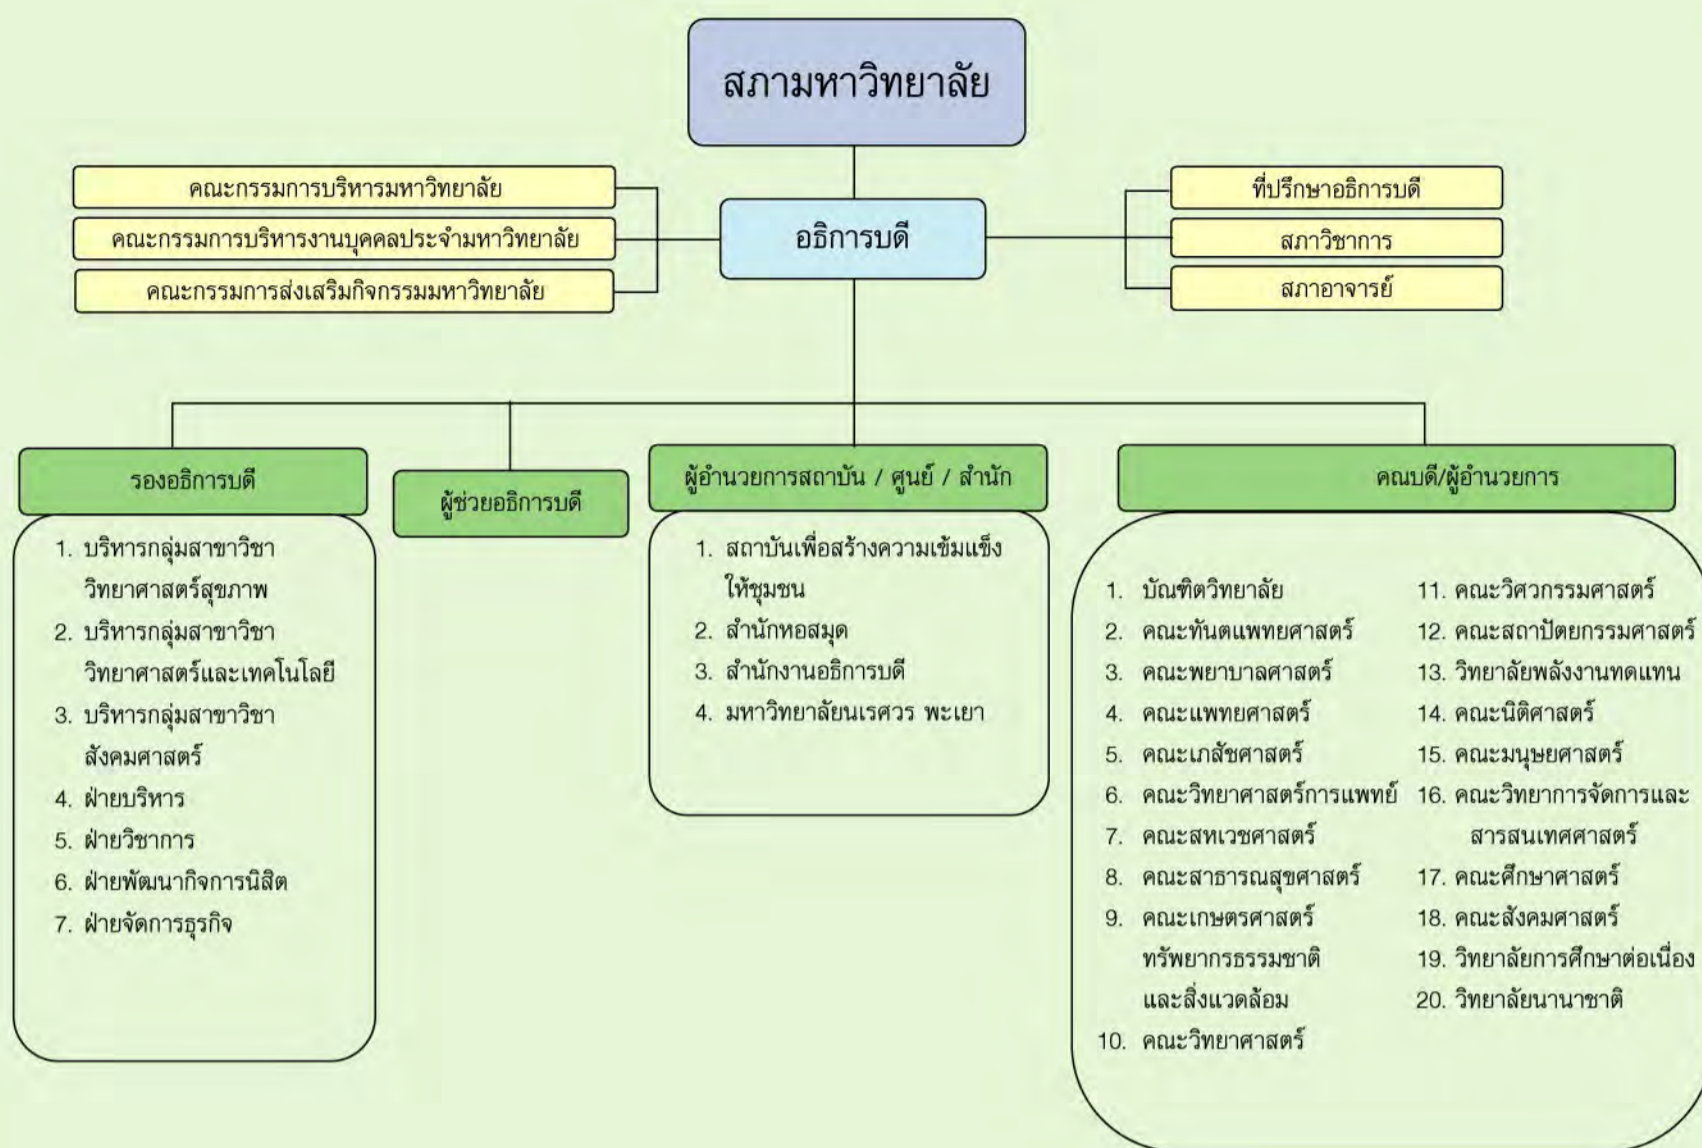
สภามหาวิทยาลัย

คณะกรรมการบริหารมหาวิทยาลัย

คณะกรรมการบริหารงานบุคคลประจำมหาวิทยาลัย

คณะกรรมการส่งเสริมกิจกรรมมหาวิทยาลัย

อธิการบดี

ที่ปรึกษาอธิการบดี

สภาวิชาการ

สภาอาจารย์

รองอธิการบดี

1. บริหารกลุ่มสาขาวิชา วิทยาศาสตร์สุขภาพ
2. บริหารกลุ่มสาขาวิชา วิทยาศาสตร์และเทคโนโลยี
3. บริหารกลุ่มสาขาวิชา สังคมศาสตร์
4. ฝ่ายบริหาร
5. ฝ่ายวิชาการ
6. ฝ่ายพัฒนากิจการนิสิต
7. ฝ่ายจัดการธุรกิจ

ผู้ช่วยอธิการบดี

ผู้อำนวยการสถาบัน / ศูนย์ / สำนัก

1. สถาบันเพื่อสร้างความเข้มแข็งให้ชุมชน
2. สำนักหอสมุด
3. สำนักงานอธิการบดี
4. มหาวิทยาลัยนเรศวร พะเยา

คณบดี/ผู้อำนวยการ

1. บัณฑิตวิทยาลัย
2. คณะทันตแพทยศาสตร์
3. คณะพยาบาลศาสตร์
4. คณะแพทยศาสตร์
5. คณะเภสัชศาสตร์
6. คณะวิทยาศาสตร์การแพทย์
7. คณะสหเวชศาสตร์
8. คณะสาธารณสุขศาสตร์
9. คณะเกษตรศาสตร์ ทรัพยากรธรรมชาติ และสิ่งแวดล้อม
10. คณะวิทยาศาสตร์

11. คณะวิศวกรรมศาสตร์
12. คณะสถาปัตยกรรมศาสตร์
13. วิทยาลัยพลังงานทดแทน
14. คณะนิติศาสตร์
15. คณะมนุษยศาสตร์
16. คณะวิทยาการจัดการและสารสนเทศศาสตร์
17. คณะศึกษาศาสตร์
18. คณะสังคมศาสตร์
19. วิทยาลัยการศึกษาต่อเนื่อง
20. วิทยาลัยนานาชาติ